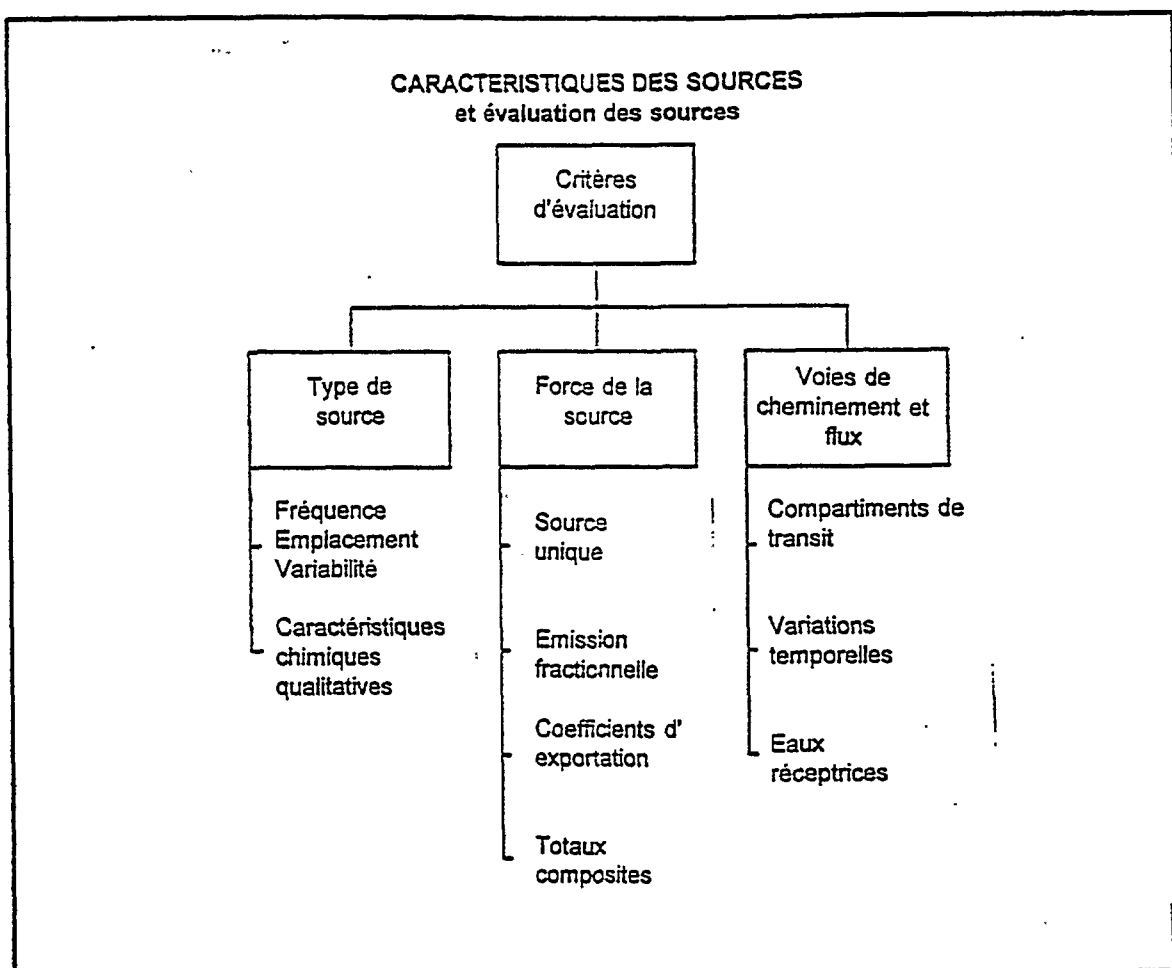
CARACTERISTIQUES DES SOURCES
et évaluation des sources

Critères d'évaluation

Type de source

Fréquence
Emplacement
Variabilité

Caractéristiques chimiques qualitatives

Force de la source

Source unique

Emission fractionnelle

Coefficients d' exportation

Totaux composites

Voies de cheminement et flux

Compartiments de transit

Variations temporelles

Eaux réceptrices